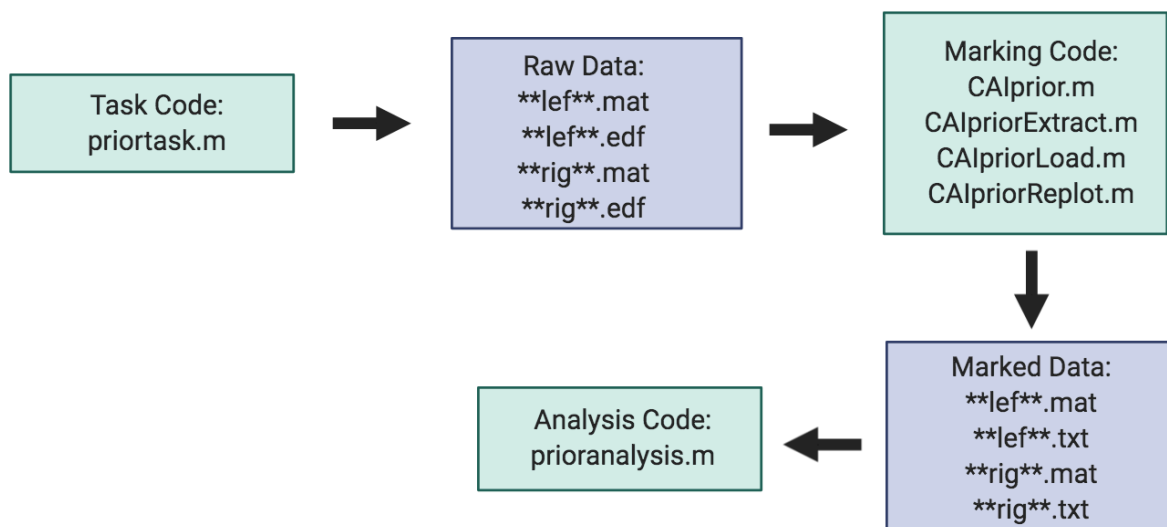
Task Code:
priortask.m

Raw Data:
\*\*lef\*\*.mat
\*\*lef\*\*.edf
\*\*rig\*\*.mat
\*\*rig\*\*.edf

Marking Code:
CAIprior.m
CAIpriorExtract.m
CAIpriorLoad.m
CAIpriorReplot.m

Marked Data:
\*\*lef\*\*.mat
\*\*lef\*\*.txt
\*\*rig\*\*.mat
\*\*rig\*\*.txt

Analysis Code:
prioranalysis.m